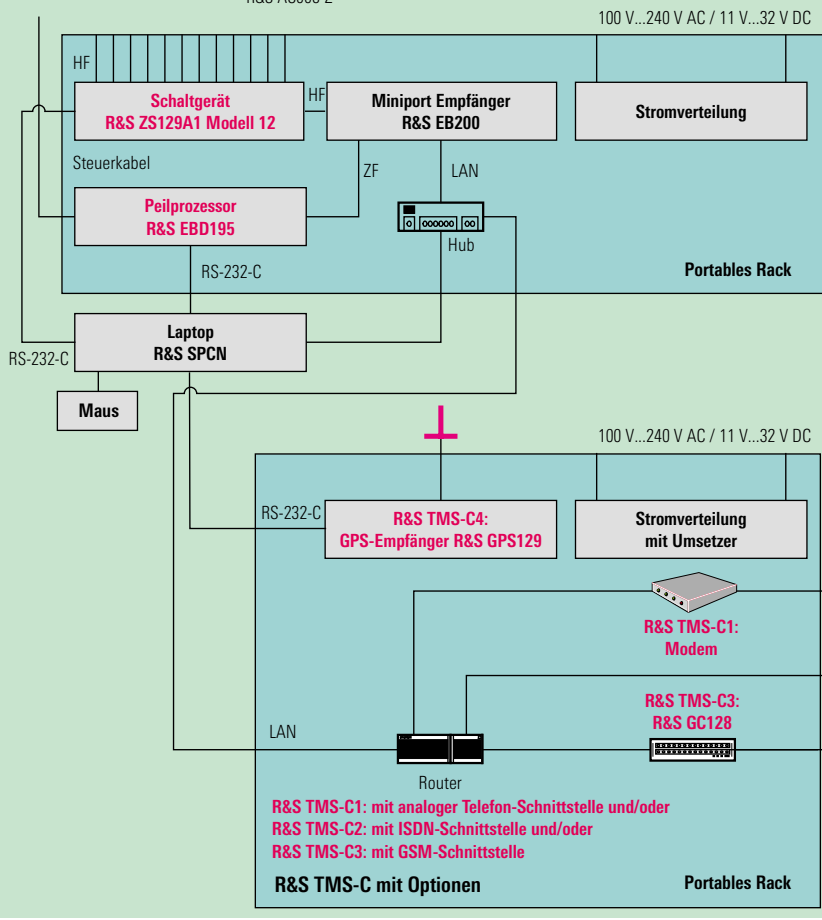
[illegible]

100 V...240 V AC / 11 V...32 V DC

HF

Schaltgerät
R&S ZS129A1 Modell 12

HF

Miniport Empfänger
R&S EB200

Stromverteilung

Steuerkabel

ZF

LAN

Peilprozessor
R&S EBD195

Hub

RS-232-C

Portables Rack

Laptop
R&S SPCN

RS-232-C

Maus

100 V...240 V AC / 11 V...32 V DC

RS-232-C

R&S TMS-C4:
GPS-Empfänger R&S GPS129

Stromverteilung
mit Umsetzer

R&S TMS-C1:
Modem

R&S TMS-C3:
R&S GC128

LAN

Router

R&S TMS-C1: mit analoger Telefon-Schnittstelle und/oder
R&S TMS-C2: mit ISDN-Schnittstelle und/oder
R&S TMS-C3: mit GSM-Schnittstelle

R&S TMS-C mit Optionen

Portables Rack